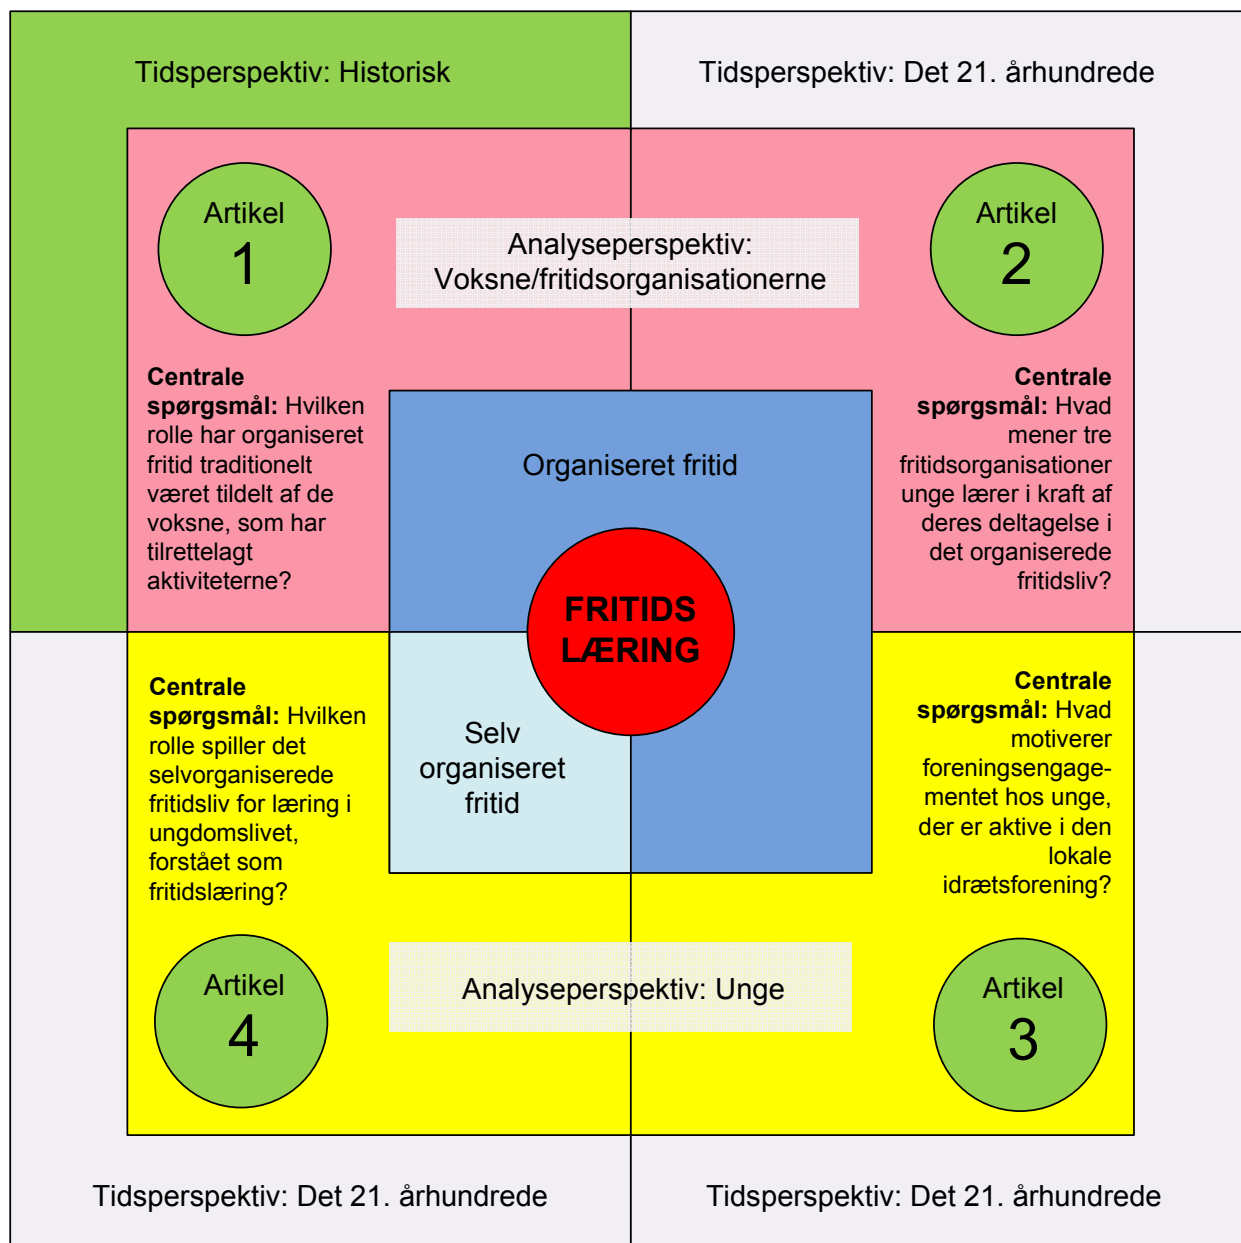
Tidsperspektiv: Historisk

Tidsperspektiv: Det 21. århundrede

Artikel 1

Analyseperspektiv: Voksne/fritidsorganisationerne

Artikel 2

**Centrale spørgsmål:** Hvilken rolle har organiseret fritid traditionelt været tildelt af de voksne, som har tilrettelagt aktiviteterne?

Organiseret fritid

**Centrale spørgsmål:** Hvad mener tre fritidsorganisationer unge lærer i kraft af deres deltagelse i det organiserede fritidsliv?

FRITIDS LÆRING

**Centrale spørgsmål:** Hvilken rolle spiller det selvorganiserede fritidsliv for læring i ungdomslivet, forstået som fritidslæring?

Selv organiseret fritid

**Centrale spørgsmål:** Hvad motiverer foreningsengagementet hos unge, der er aktive i den lokale idrætsforening?

Artikel 4

Analyseperspektiv: Unge

Artikel 3

Tidsperspektiv: Det 21. århundrede

Tidsperspektiv: Det 21. århundrede